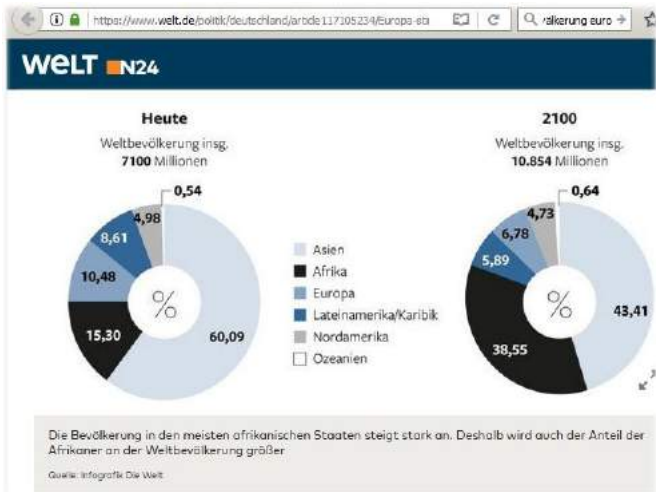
https://www.welt.de/politik/deutschland/article117105234/Europa-sti

rölkerung euro

WELT N24

Heute

Weltbevölkerung insg.
7100 Millionen

0,54
4,98
8,61
10,48
15,30
60,09
%

Asien
Afrika
Europa
Lateinamerika/Karibik
Nordamerika
Ozeanien

2100

Weltbevölkerung insg.
10.854 Millionen

0,64
4,73
6,78
5,89
38,55
43,41
%

Die Bevölkerung in den meisten afrikanischen Staaten steigt stark an. Deshalb wird auch der Anteil der Afrikaner an der Weltbevölkerung größer

Quelle: Infografik Die Welt